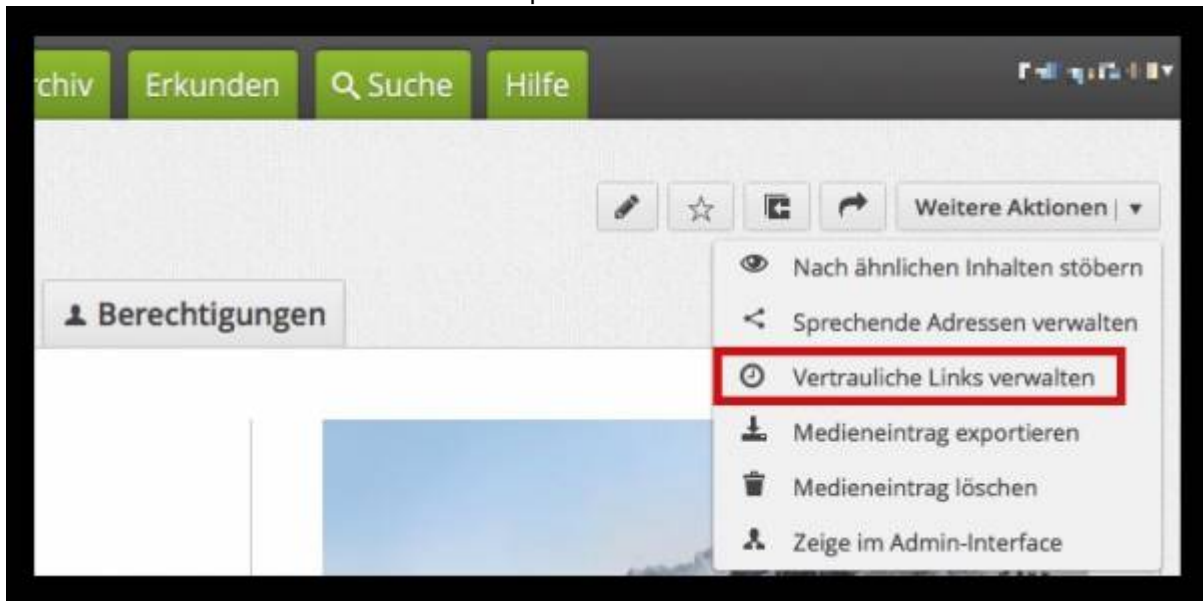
rchiv Erkunden Suche Hilfe

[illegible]

Weitere Aktionen

Berechtigungen

Nach ähnlichen Inhalten stöbern

Sprechende Adressen verwalten

Vertrauliche Links verwalten

Medieneintrag exportieren

Medieneintrag löschen

Zeige im Admin-Interface